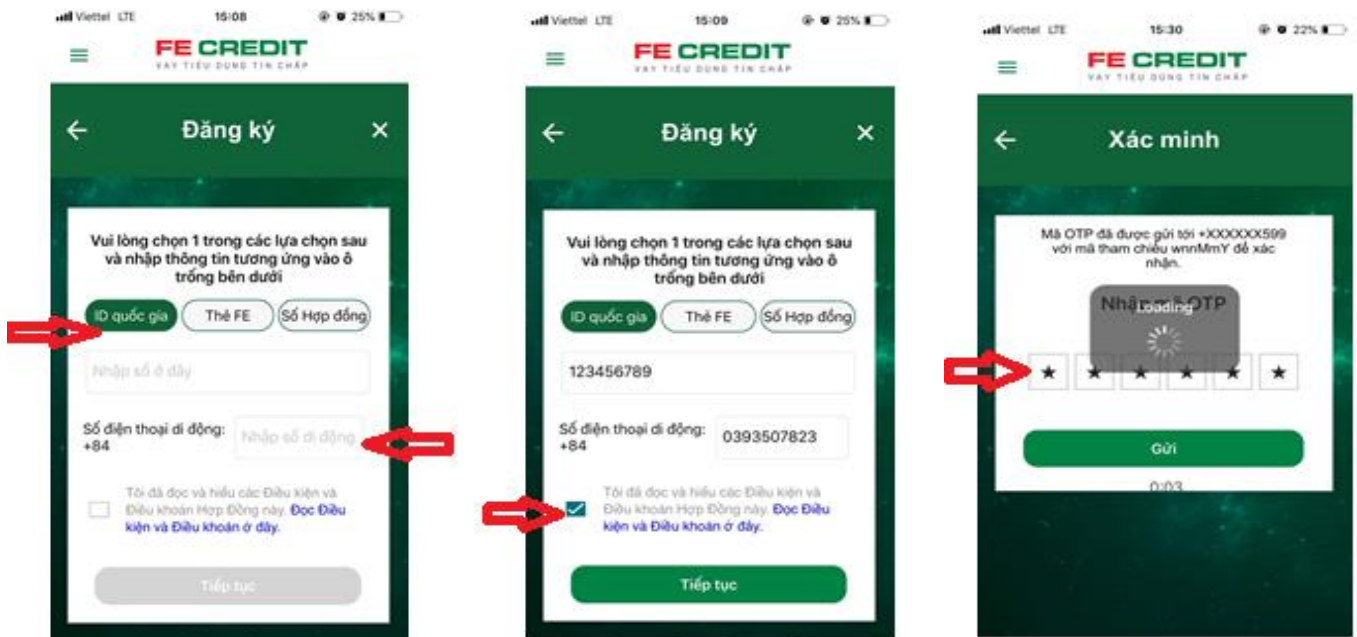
Viettel LTE 15:08 25%

FE CREDIT
VAY TIÊU DÙNG TÍN CHẤP

Đăng ký

Vui lòng chọn 1 trong các lựa chọn sau và nhập thông tin tương ứng vào ô trống bên dưới

ID quốc gia Thẻ FE Số Hợp đồng

Nhập số ở đây

Số điện thoại di động: +84 Nhập số di động

Tôi đã đọc và hiểu các Điều kiện và Điều khoản Hợp Đồng này. Đọc Điều kiện và Điều khoản ở đây.

Tiếp tục

Viettel LTE 15:09 25%

FE CREDIT
VAY TIÊU DÙNG TÍN CHẤP

Đăng ký

Vui lòng chọn 1 trong các lựa chọn sau và nhập thông tin tương ứng vào ô trống bên dưới

ID quốc gia Thẻ FE Số Hợp đồng

123456789

Số điện thoại di động: +84 0393507823

Tôi đã đọc và hiểu các Điều kiện và Điều khoản Hợp Đồng này. Đọc Điều kiện và Điều khoản ở đây.

Tiếp tục

Viettel LTE 15:30 22%

FE CREDIT
VAY TIÊU DÙNG TÍN CHẤP

Xác minh

Mã OTP đã được gửi tới +XXXXXX599 với mã tham chiếu wnnMmY để xác nhận.

Nhập mã OTP
Loading

★ ★ ★ ★ ★ ★

Gửi

0:03